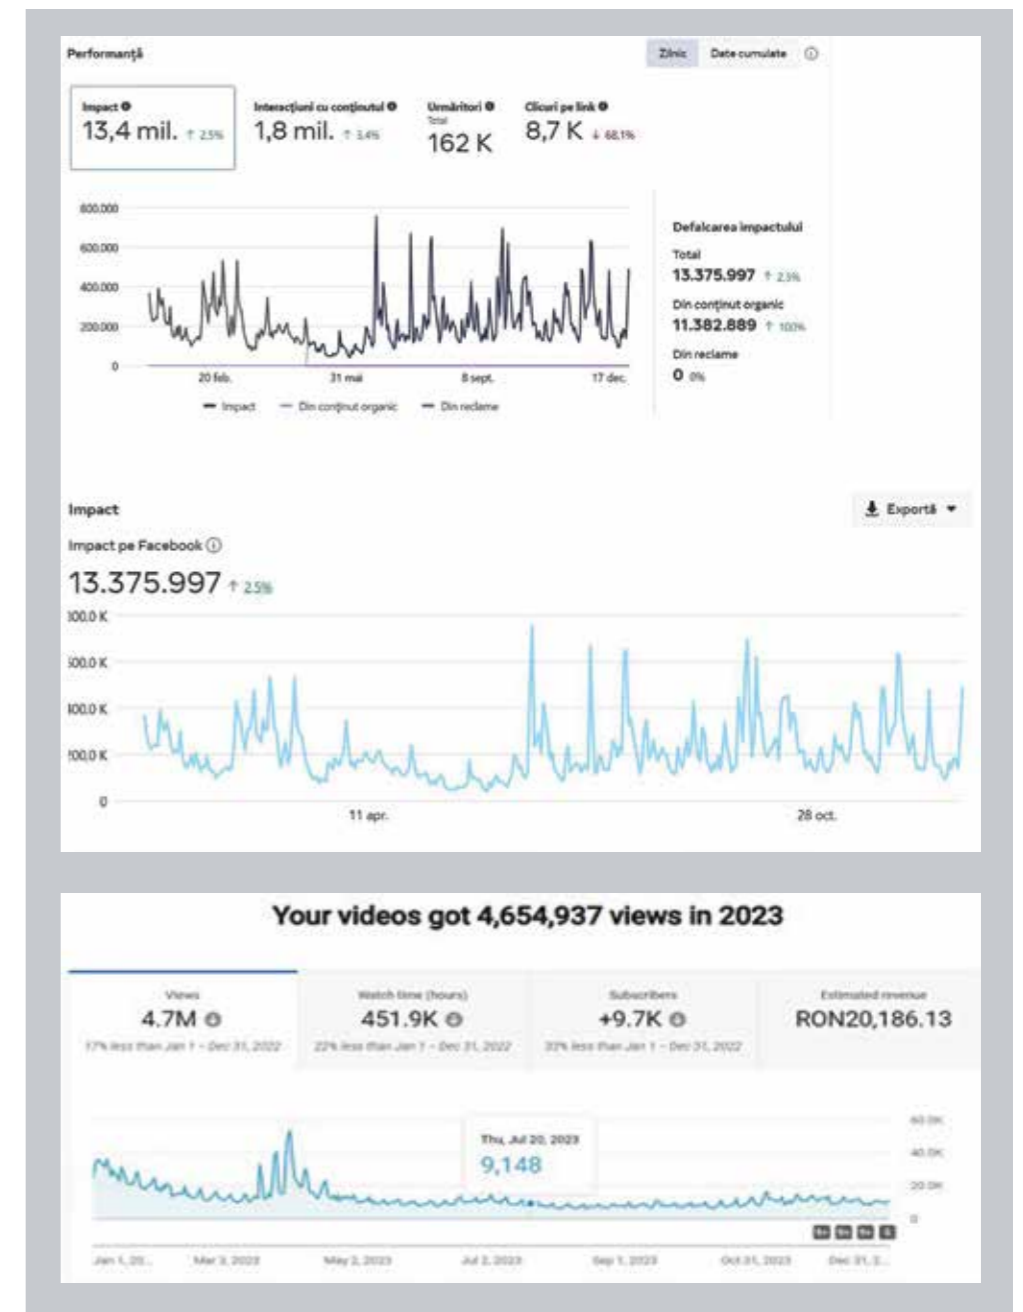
Performanță

Zilnic | Date cumulate

Impact
13,4 mil. ↑ 2,5%

Interacțiuni cu conținutul
1,8 mil. ↑ 3,4%

Urmăritori
Total
162 K

Clicuri pe link
8,7 K ↓ 68,1%

800.000
600.000
400.000
200.000
0

20 feb. | 31 mai | 8 sept. | 17 dec.

Impact — Din conținut organic — Din reclame

Defalcarea impactului
Total
13.375.997 ↑ 2,5%
Din conținut organic
11.382.889 ↑ 100%
Din reclame
0 0%

Impact
Exportă
Impact pe Facebook
13.375.997 ↑ 2,5%
300.0 K
500.0 K
400.0 K
200.0 K
0
11 apr. | 28 oct.

Your videos got 4,654,937 views in 2023

Views
4.7M
17% less than Jan 1 – Dec 31, 2022

Watch time (hours)
451.9K
22% less than Jan 1 – Dec 31, 2022

Subscribers
+9.7K
33% less than Jan 1 – Dec 31, 2022

Estimated revenue
RON20,186.13

Thu, Jul 20, 2023
9,148

60.0K
40.0K
20.0K
0

Jan 1, 20... | Mar 3, 2023 | May 2, 2023 | Jul 2, 2023 | Sep 1, 2023 | Oct 31, 2023 | Dec 31, 2...